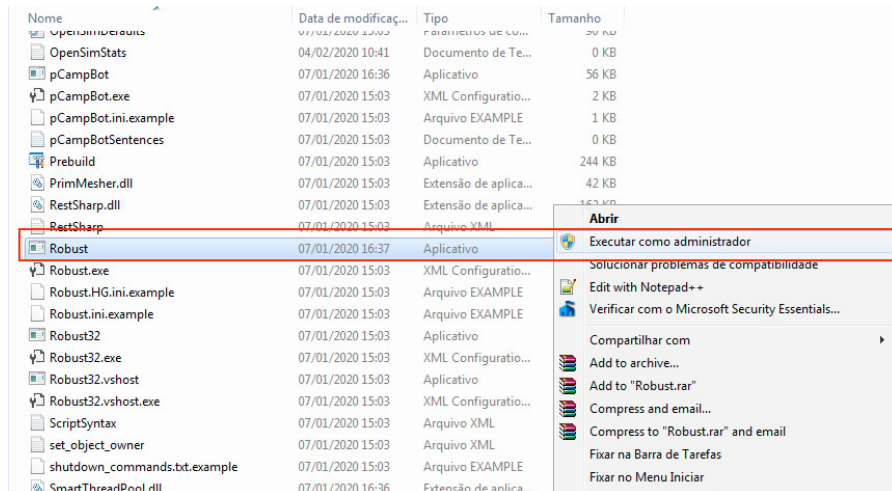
| Nome | Data de modificaç... | Tipo | Tamanho |
|---|---|---|---|
| OpenSimDefaults | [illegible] | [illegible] | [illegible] |
| OpenSimStats | 04/02/2020 10:41 | Documento de Te... | 0 KB |
| pCampBot | 07/01/2020 16:36 | Aplicativo | 56 KB |
| pCampBot.exe | 07/01/2020 15:03 | XML Configuratio... | 2 KB |
| pCampBot.ini.example | 07/01/2020 15:03 | Arquivo EXAMPLE | 1 KB |
| pCampBotSentences | 07/01/2020 15:03 | Documento de Te... | 0 KB |
| Prebuild | 07/01/2020 15:03 | Aplicativo | 244 KB |
| PrimMesher.dll | 07/01/2020 15:03 | Extensão de aplica... | 42 KB |
| RestSharp.dll | 07/01/2020 15:03 | Extensão de aplica... | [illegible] |
| RestSharp | 07/01/2020 15:03 | Arquivo XML | |
| Robust | 07/01/2020 16:37 | Aplicativo | |
| Robust.exe | 07/01/2020 15:03 | XML Configuratio... | |
| Robust.HG.ini.example | 07/01/2020 15:03 | Arquivo EXAMPLE | |
| Robust.ini.example | 07/01/2020 15:03 | Arquivo EXAMPLE | |
| Robust32 | 07/01/2020 15:03 | Aplicativo | |
| Robust32.exe | 07/01/2020 15:03 | XML Configuratio... | |
| Robust32.vshost | 07/01/2020 15:03 | Aplicativo | |
| Robust32.vshost.exe | 07/01/2020 15:03 | XML Configuratio... | |
| ScriptSyntax | 07/01/2020 15:03 | Arquivo XML | |
| set_object_owner | 07/01/2020 15:03 | Arquivo XML | |
| shutdown_commands.txt.example | 07/01/2020 15:03 | Arquivo EXAMPLE | |
| SmartThreadPool.dll | 07/01/2020 16:36 | Extensão de aplica... | |

Abrir
Executar como administrador
Solucionar problemas de compatibilidade
Edit with Notepad++
Verificar com o Microsoft Security Essentials...
Compartilhar com
Add to archive...
Add to "Robust.rar"
Compress and email...
Compress to "Robust.rar" and email
Fixar na Barra de Tarefas
Fixar no Menu Iniciar